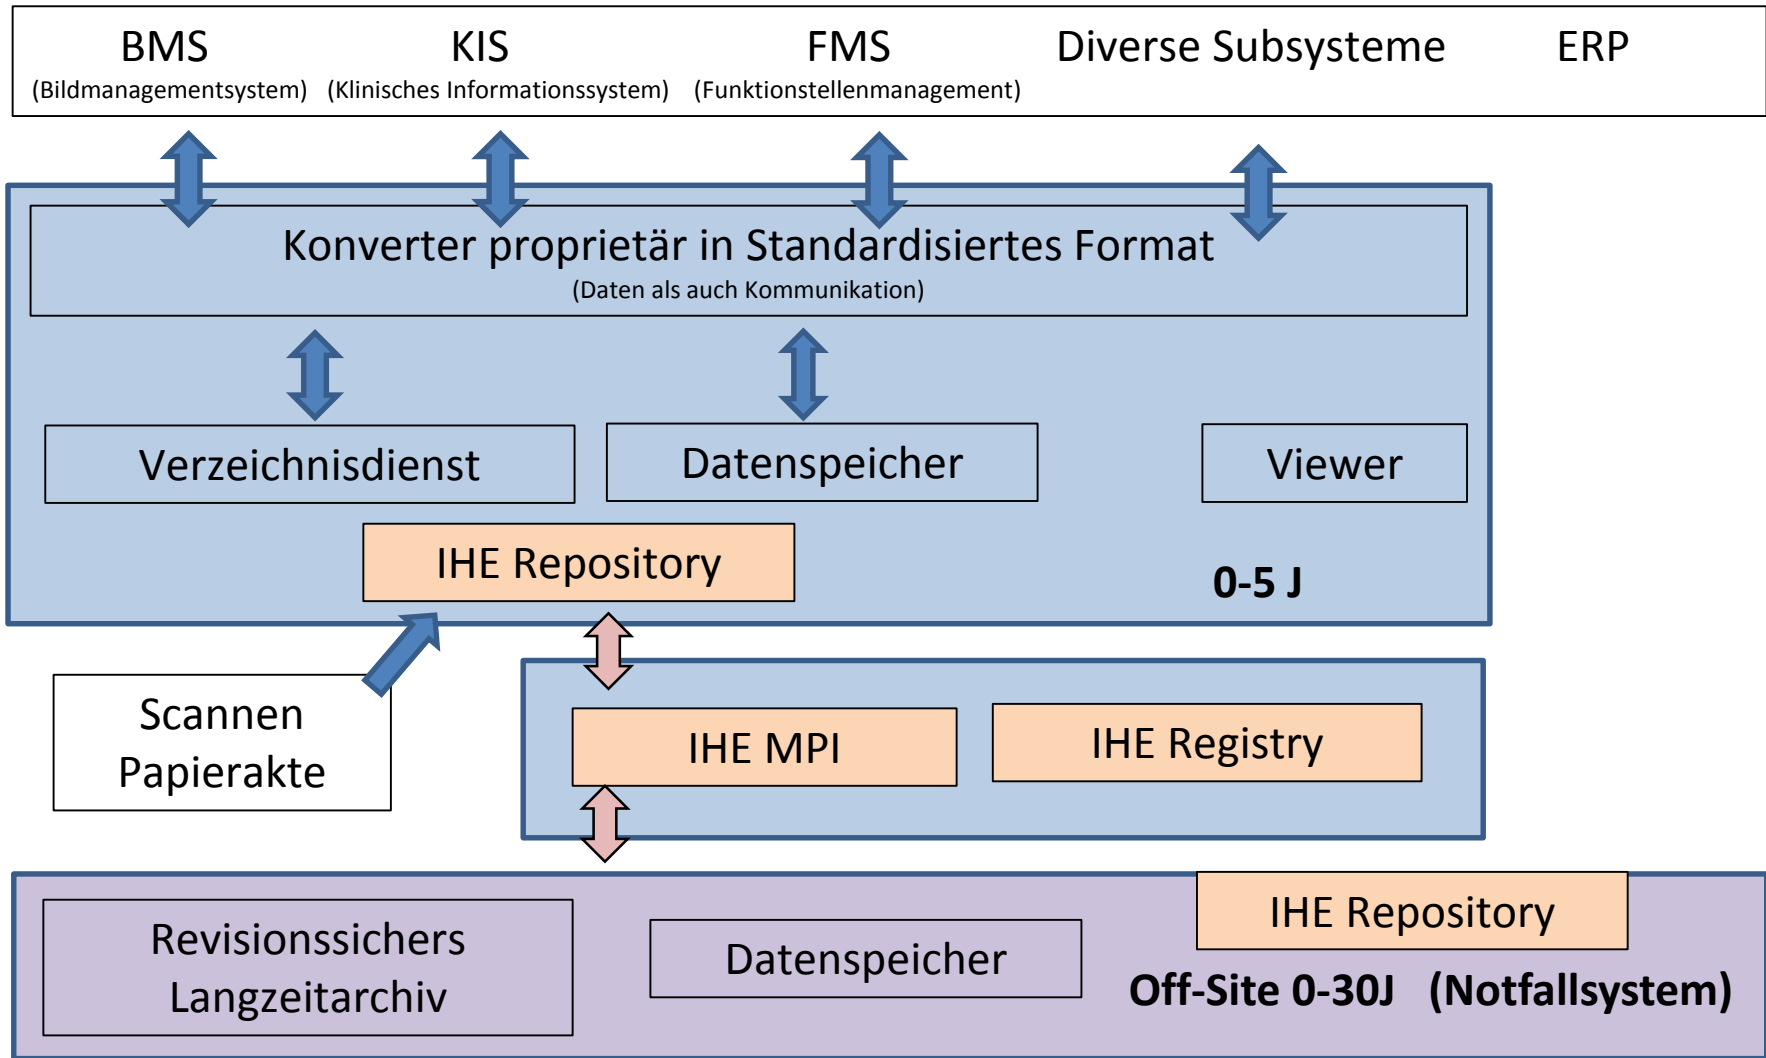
BMS
(Bildmanagementsystem)

KIS
(Klinisches Informationssystem)

FMS
(Funktionstellenmanagement)

Diverse Subsysteme

ERP

Konverter proprietär in Standardisiertes Format
(Daten als auch Kommunikation)

Verzeichnisdienst

Datenspeicher

Viewer

IHE Repository

0-5 J

Scannen Papierakte

IHE MPI

IHE Registry

Revisionssichers Langzeitarchiv

Datenspeicher

IHE Repository

Off-Site 0-30J (Notfallsystem)